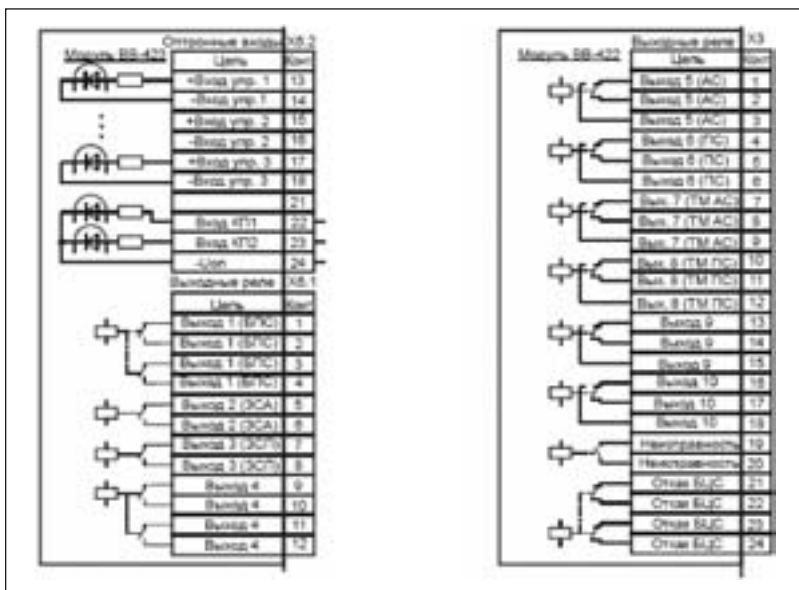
Модуль ВВ-423

| Оптронные входы | Х6.2 |
|---|---|
| Цепь | Конт |
| +Вход упр. 1 | 13 |
| -Вход упр. 1 | 14 |
| +Вход упр. 2 | 15 |
| -Вход упр. 2 | 16 |
| +Вход упр. 3 | 17 |
| -Вход упр. 3 | 18 |
| | 21 |
| Вход КП1 | 22 |
| Вход КП2 | 23 |
| -Uоп | 24 |

| Выходные реле | Х6.1 |
|---|---|
| Цепь | Конт |
| Выход 1 (БПС) | 1 |
| Выход 1 (БПС) | 2 |
| Выход 1 (БПС) | 3 |
| Выход 1 (БПС) | 4 |
| Выход 2 (ЗСА) | 5 |
| Выход 2 (ЗСА) | 6 |
| Выход 3 (ЗСП) | 7 |
| Выход 3 (ЗСП) | 8 |
| Выход 4 | 9 |
| Выход 4 | 10 |
| Выход 4 | 11 |
| Выход 4 | 12 |

Модуль ВВ-422

| Выходные реле | Х3 |
|---|---|
| Цепь | Конт |
| Выход 5 (АС) | 1 |
| Выход 5 (АС) | 2 |
| Выход 5 (АС) | 3 |
| Выход 6 (ПС) | 4 |
| Выход 6 (ПС) | 5 |
| Выход 6 (ПС) | 6 |
| Вых. 7 (ТМ АС) | 7 |
| Вых. 7 (ТМ АС) | 8 |
| Вых. 7 (ТМ АС) | 9 |
| Вых. 8 (ТМ ПС) | 10 |
| Вых. 8 (ТМ ПС) | 11 |
| Вых. 8 (ТМ ПС) | 12 |
| Выход 9 | 13 |
| Выход 9 | 14 |
| Выход 9 | 15 |
| Выход 10 | 16 |
| Выход 10 | 17 |
| Выход 10 | 18 |
| Неисправность | 19 |
| Неисправность | 20 |
| Отказ БЦС | 21 |
| Отказ БЦС | 22 |
| Отказ БЦС | 23 |
| Отказ БЦС | 24 |